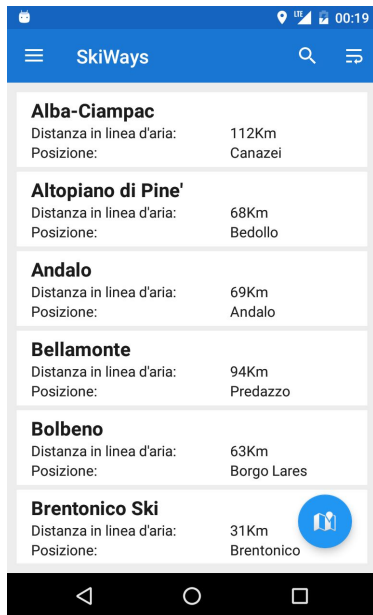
LTE 00:19

SkiWays

Alba-Ciampac
Distanza in linea d'aria: 112Km
Posizione: Canazei

Altopiano di Pine'
Distanza in linea d'aria: 68Km
Posizione: Bedollo

Andalo
Distanza in linea d'aria: 69Km
Posizione: Andalo

Bellamonte
Distanza in linea d'aria: 94Km
Posizione: Predazzo

Bolbeno
Distanza in linea d'aria: 63Km
Posizione: Borgo Lares

Brentonico Ski
Distanza in linea d'aria: 31Km
Posizione: Brentonico